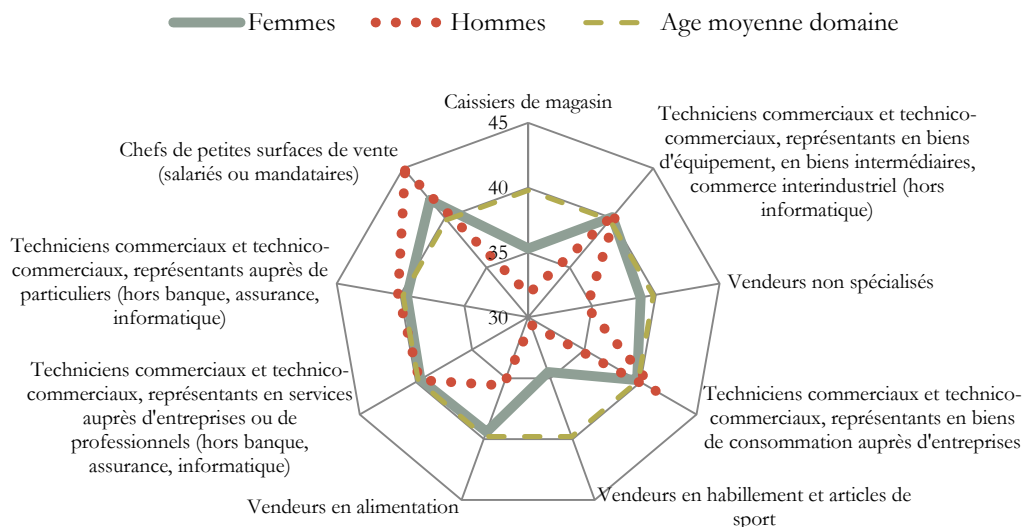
Femmes Hommes Age moyenne domaine

Caissiers de magasin

45

40

35

30

Techniciens commerciaux et technico-commerciaux, représentants en biens d'équipement, en biens intermédiaires, commerce interindustriel (hors informatique)

Vendeurs non spécialisés

Techniciens commerciaux et technico-commerciaux, représentants en biens de consommation auprès d'entreprises

Vendeurs en habillement et articles de sport

Vendeurs en alimentation

Techniciens commerciaux et technico-commerciaux, représentants en services auprès d'entreprises ou de professionnels (hors banque, assurance, informatique)

Techniciens commerciaux et technico-commerciaux, représentants auprès de particuliers (hors banque, assurance, informatique)

Chefs de petites surfaces de vente (salariés ou mandataires)